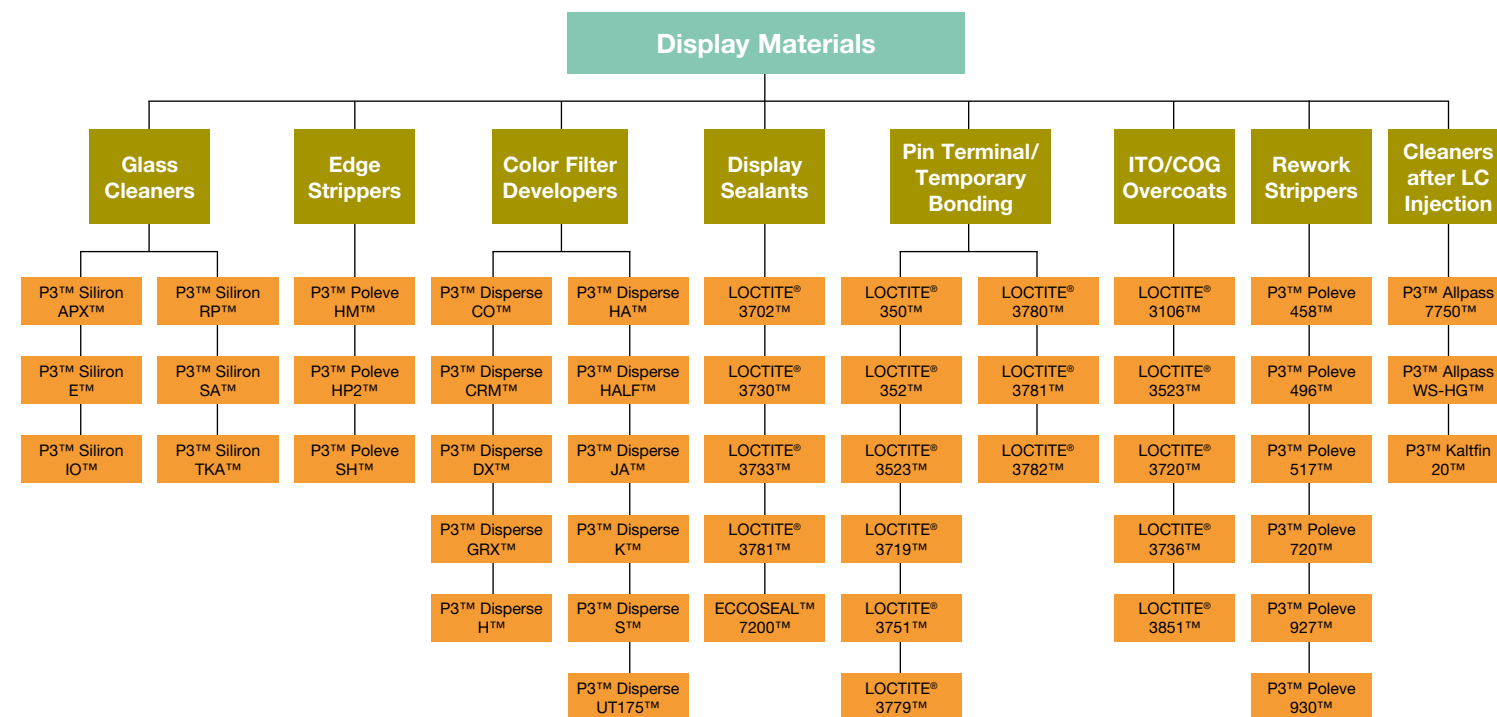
Display Materials

Glass Cleaners

P3™ Siliron APX™

P3™ Siliron E™

P3™ Siliron IO™

P3™ Siliron RP™

P3™ Siliron SA™

P3™ Siliron TKA™

Edge Strippers

P3™ Poleve HM™

P3™ Poleve HP2™

P3™ Poleve SH™

Color Filter Developers

P3™ Disperse CO™

P3™ Disperse CRM™

P3™ Disperse DX™

P3™ Disperse GRX™

P3™ Disperse H™

P3™ Disperse HA™

P3™ Disperse HALF™

P3™ Disperse JA™

P3™ Disperse K™

P3™ Disperse S™

P3™ Disperse UT175™

Display Sealants

LOCTITE® 3702™

LOCTITE® 3730™

LOCTITE® 3733™

LOCTITE® 3781™

ECCOSEAL™ 7200™

Pin Terminal/ Temporary Bonding

LOCTITE® 350™

LOCTITE® 352™

LOCTITE® 3523™

LOCTITE® 3719™

LOCTITE® 3751™

LOCTITE® 3779™

LOCTITE® 3780™

LOCTITE® 3781™

LOCTITE® 3782™

ITO/COG Overcoats

LOCTITE® 3106™

LOCTITE® 3523™

LOCTITE® 3720™

LOCTITE® 3736™

LOCTITE® 3851™

Rework Strippers

P3™ Poleve 458™

P3™ Poleve 496™

P3™ Poleve 517™

P3™ Poleve 720™

P3™ Poleve 927™

P3™ Poleve 930™

Cleaners after LC Injection

P3™ Allpass 7750™

P3™ Allpass WS-HG™

P3™ Kaltfin 20™